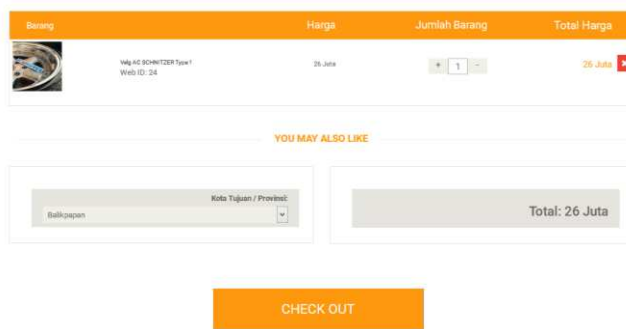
| Barang | | Harga | Jumlah Barang | Total Harga |
|---|---|---|---|---|
| | Velg AC SCHNITZER Type1 Web ID: 24 | 26 Juta | + 1 - | 26 Juta |

YOU MAY ALSO LIKE

Kota Tujuan / Provinsi:

Balikpapan

Total: 26 Juta

CHECK OUT